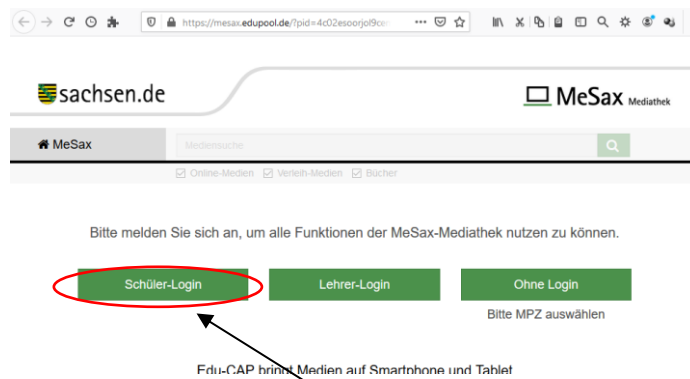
https://mesax.edupool.de/?pid=4c02esoorjol9ce

sachsen.de

MeSax Mediathek

MeSax

Mediensuche

Online-Medien Verleih-Medien Bücher

Bitte melden Sie sich an, um alle Funktionen der MeSax-Mediathek nutzen zu können.

Schüler-Login

Lehrer-Login

Ohne Login

Bitte MPZ auswählen

Edu-CAP bringt Medien auf Smartphone und Tablet